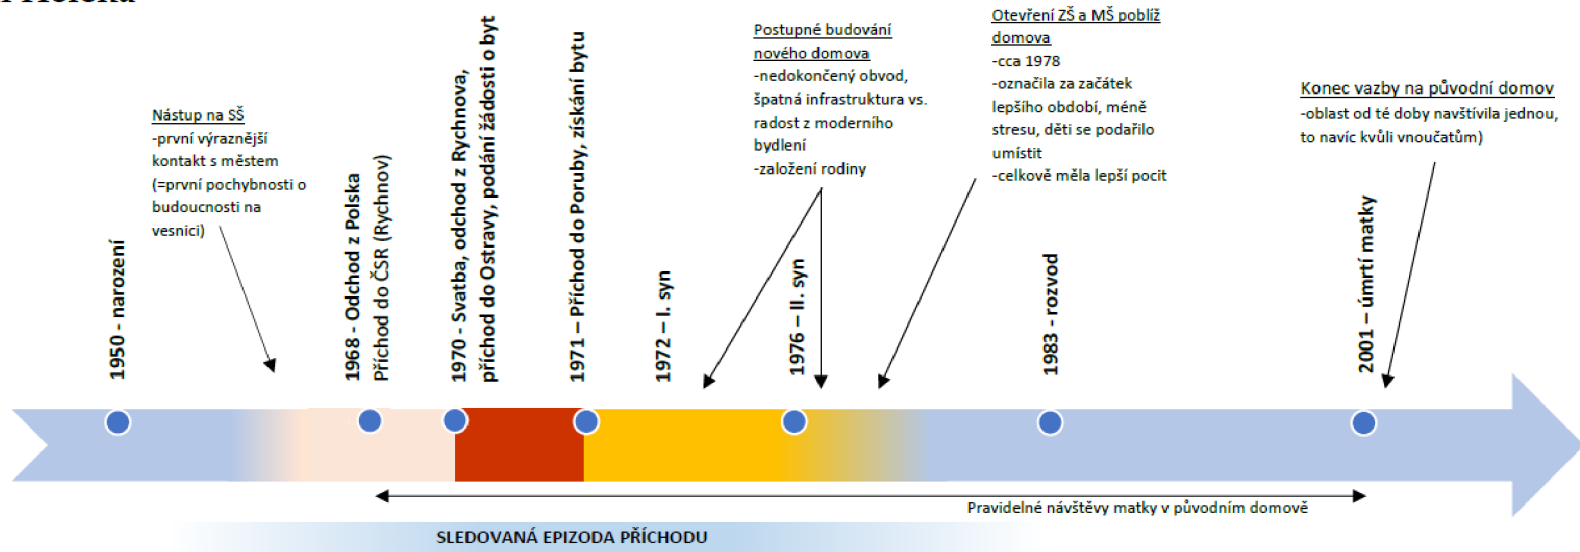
Nástup na SŠ
-první výraznější kontakt s městem (=první pochybnosti o budoucnosti na vesnici)

1950 - narození

1968 - Odchod z Polska
Příchod do ČSR (Rychnov)

1970 - Svatba, odchod z Rychnova, příchod do Ostravy, podání žádosti o byt

1971 – Příchod do Poruby, získání bytu

1972 – I. syn

Postupné budování nového domova
-nedokončený obvod, špatná infrastruktura vs. radost z moderního bydlení
-založení rodiny

1976 – II. syn

Otevření ZŠ a MŠ poblíž domova
-cca 1978
-označila za začátek lepšího období, méně stresu, děti se podařilo umístit
-celkově měla lepší pocit

1983 - rozvod

Konec vazby na původní domov
-oblast od té doby navštívila jednou, to navíc kvůli vnoučatům)

2001 – úmrtí matky

Pravidelné návštěvy matky v původním domově

SLEDOVANÁ EPIZODA PŘÍCHODU